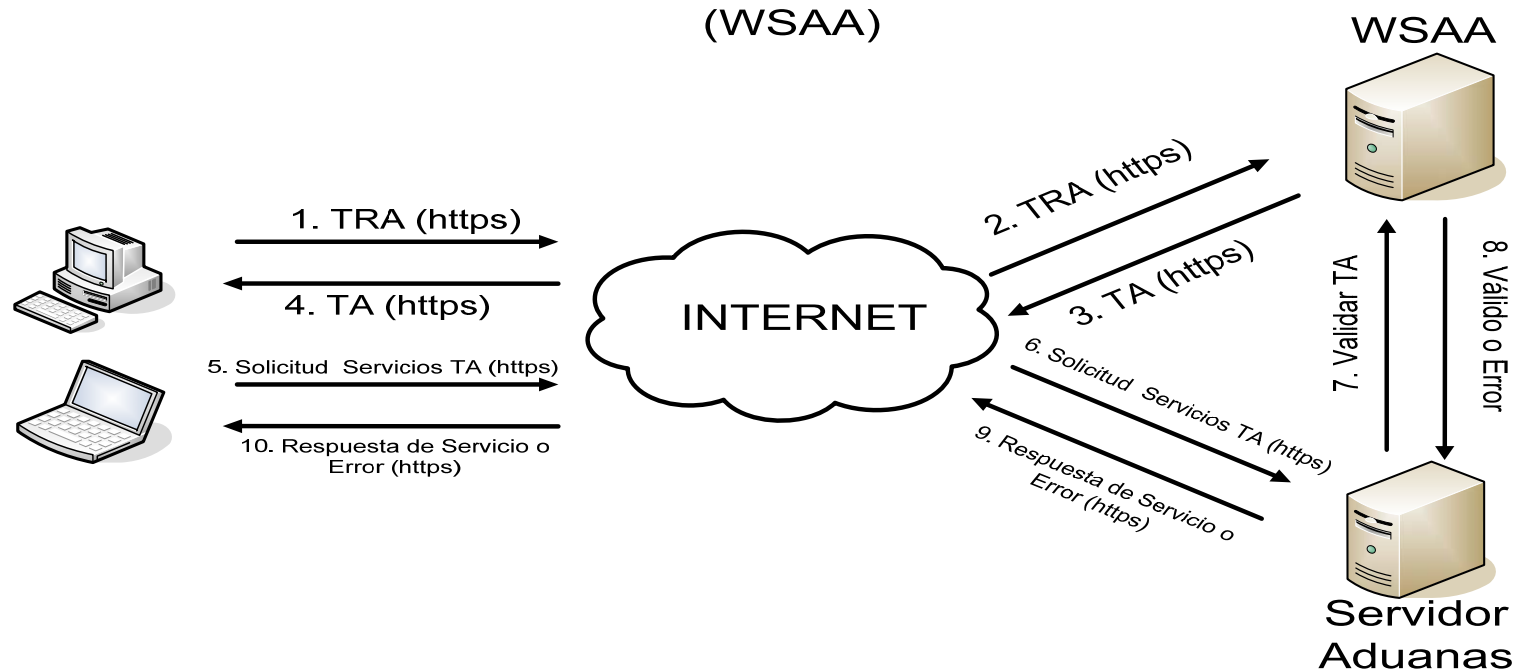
(WSAA)

WSAA

1. TRA (https)

4. TA (https)

5. Solicitud Servicios TA (https)

10. Respuesta de Servicio o Error (https)

INTERNET

2. TRA (https)

3. TA (https)

6. Solicitud Servicios TA (https)

9. Respuesta de Servicio o Error (https)

7. Validar TA

8. Válido o Error

Servidor Aduanas